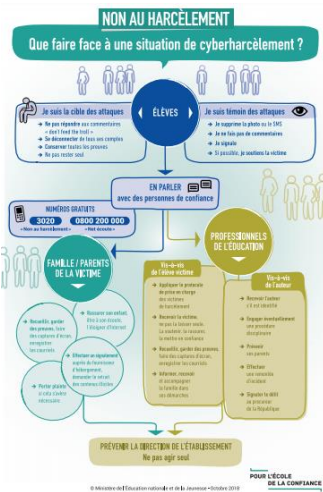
NON AU HARCÈLEMENT

Que faire face à une situation de cyberharcèlement ?

ÉLÈVES

Je suis la cible des attaques
Ne pas répondre aux commentaires « don't feed the troll »
Se déconnecter de tous ses comptes
Conserver toutes les preuves
Ne pas rester seul

Je suis témoin des attaques
Je ne supprime la photo ou le SMS
Je ne fais pas de commentaires
Je signale
Si possible, je soutiens la victime

EN PARLER avec des personnes de confiance

NUMÉROS GRATUITS
3020 «Non au harcèlement»
0800 200 000 «Net écoute»

FAMILLE / PARENTS DE LA VICTIME

Recueillir, garder des preuves, faire des captures d'écran, enregistrer les courriels

Rassurer son enfant, être à son écoute, l'éloigner d'internet

Effectuer un signalement auprès de l'hébergeur, demander le retrait des contenus illicites

Porter plainte si cela s'avère nécessaire

PROFESSIONNELS DE L'ÉDUCATION

Vis-à-vis de l'élève victime
Appliquer le protocole de prise en charge des victimes de harcèlement
Recevoir la victime, ne pas la laisser seule. La soutenir, la rassurer, la mettre en confiance
Recueillir, garder des preuves, faire des captures d'écran, enregistrer les courriels
Informer, recevoir et accompagner la famille dans ses démarches

Vis-à-vis de l'auteur
Recevoir l'auteur s'il est identifié
Engager éventuellement une procédure disciplinaire
Prévenir ses parents
Effectuer une mesure éducative
Signaler le délit au procureur de la République

PRÉVENIR LA DIRECTION DE L'ÉTABLISSEMENT
Ne pas agir seul

© Ministère de l'Éducation nationale et de la Jeunesse • Octobre 2018

POUR L'ÉCOLE DE LA CONFIANCE